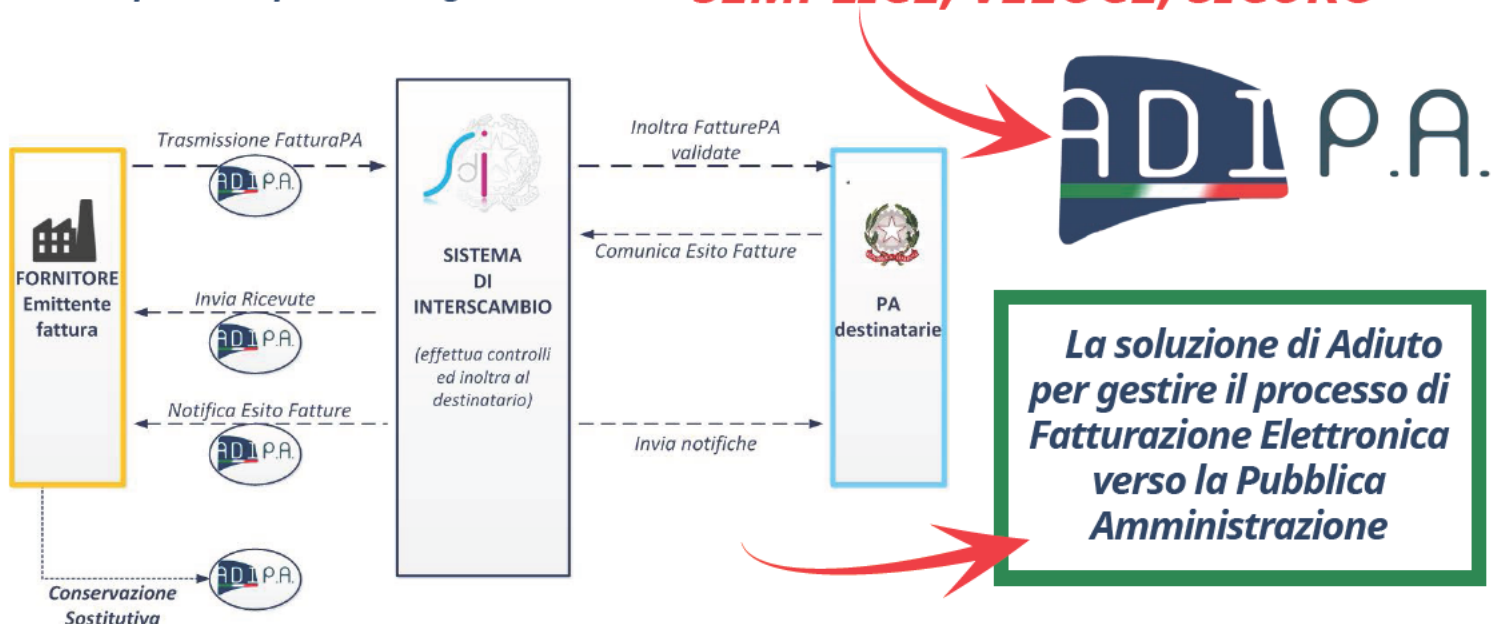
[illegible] SEMPLICE, VELOCE, SICURO

ADI P.A.

Trasmissione FatturaPA

ADI P.A.

sdi

Inoltra FatturePA validate

FORNITORE Emittente fattura

SISTEMA DI INTERSCAMBIO

(effettua controlli ed inoltra al destinatario)

Comunica Esito Fatture

PA destinatarie

Invia Ricevute

ADI P.A.

Notifica Esito Fatture

ADI P.A.

Invia notifiche

ADI P.A.

Conservazione Sostitutiva

La soluzione di Adiuto per gestire il processo di Fatturazione Elettronica verso la Pubblica Amministrazione